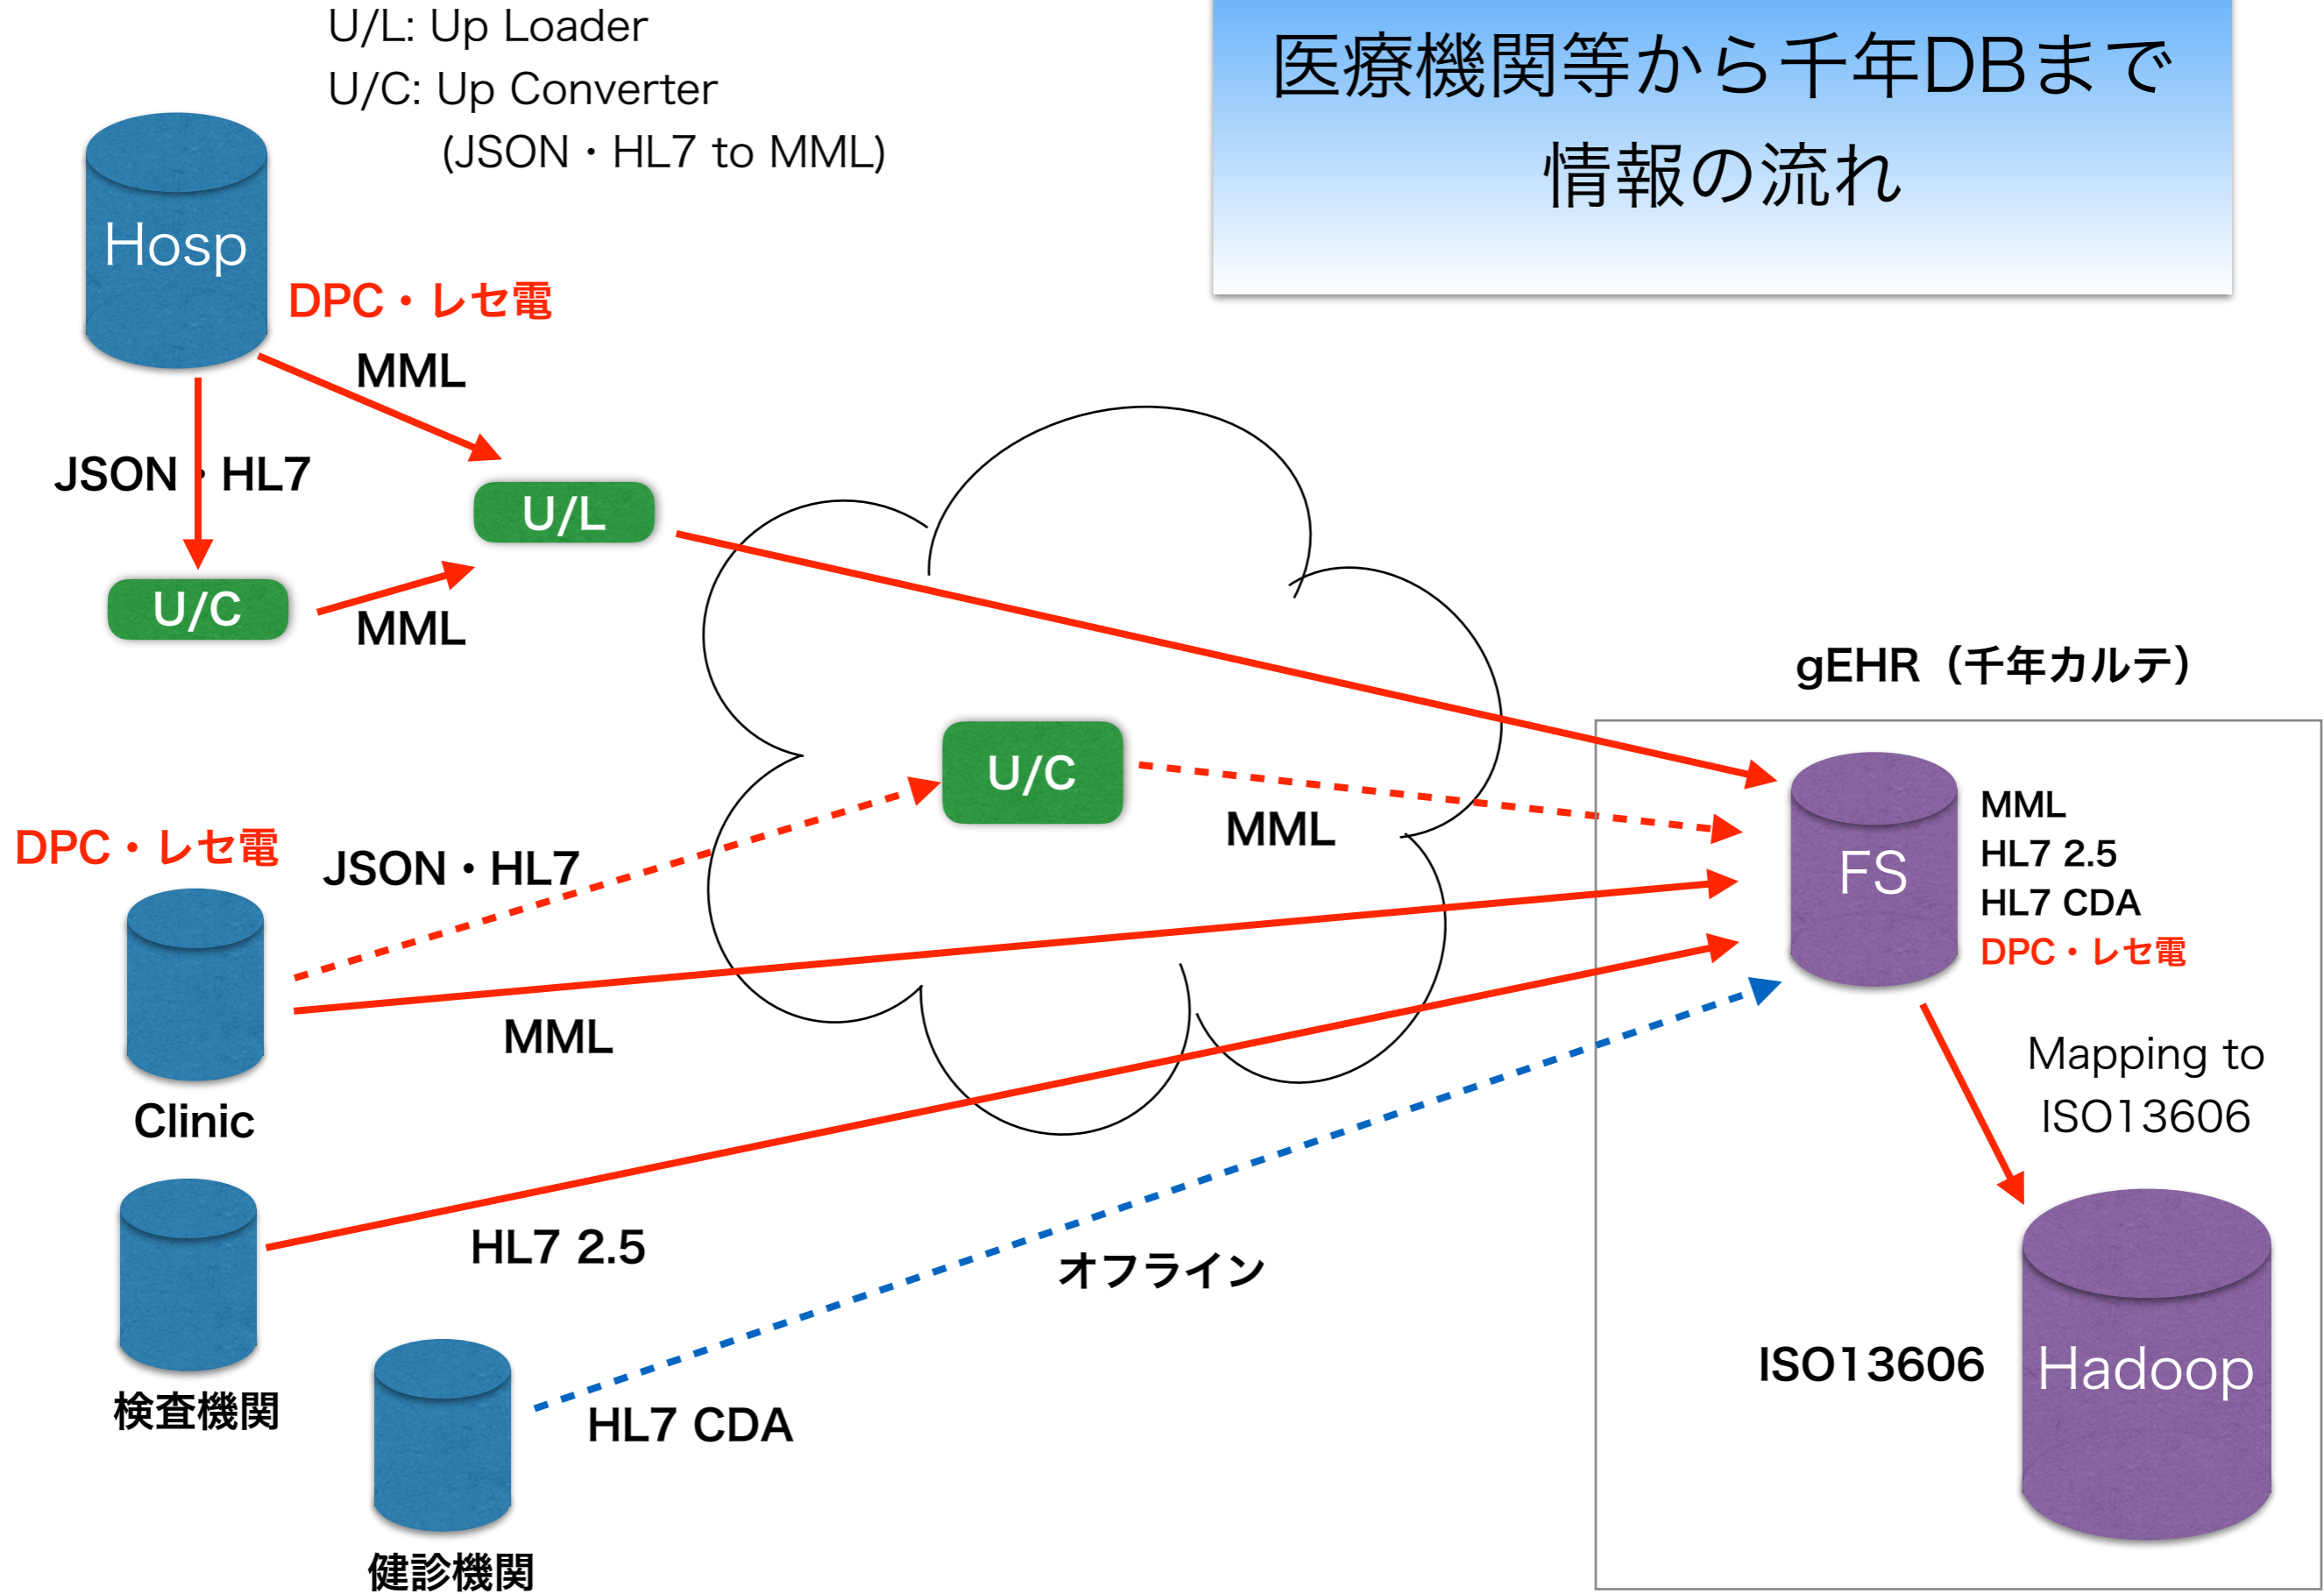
U/L: Up Loader
U/C: Up Converter
(JSON・HL7 to MML)

医療機関等から千年DBまで情報の流れ

Hosp
DPC・レセ電
MML
JSON・HL7
U/L
U/C
MML

U/C
MML
gEHR（千年カルテ）

DPC・レセ電
JSON・HL7
Clinic
MML

FS
MML
HL7 2.5
HL7 CDA
DPC・レセ電

Mapping to ISO13606

検査機関
HL7 2.5
オフライン
ISO13606
Hadoop
健診機関
HL7 CDA